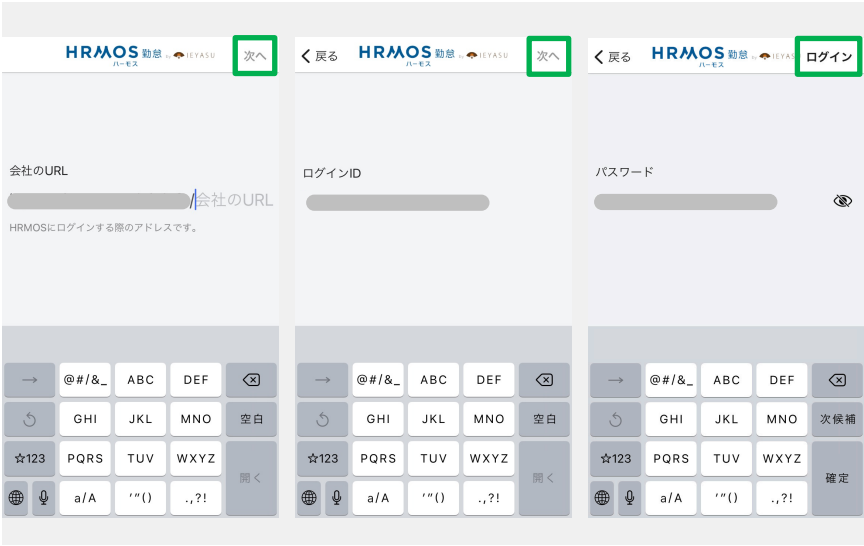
HRMOS 勤怠 ハーモス by IEYASU
次へ

会社のURL

/会社のURL

HRMOSにログインする際のアドレスです。

→ @#/&_ ABC DEF
GHI JKL MNO 空白
☆123 PQRS TUV WXYZ 開く
a/A '"() .,?!

< 戻る
HRMOS 勤怠 ハーモス by IEYASU
次へ

ログインID

→ @#/&_ ABC DEF
GHI JKL MNO 空白
☆123 PQRS TUV WXYZ 開く
a/A '"() .,?!

< 戻る
HRMOS 勤怠 ハーモス by IEYAS
ログイン

パスワード

→ @#/&_ ABC DEF
GHI JKL MNO 次候補
☆123 PQRS TUV WXYZ 確定
a/A '"() .,?!